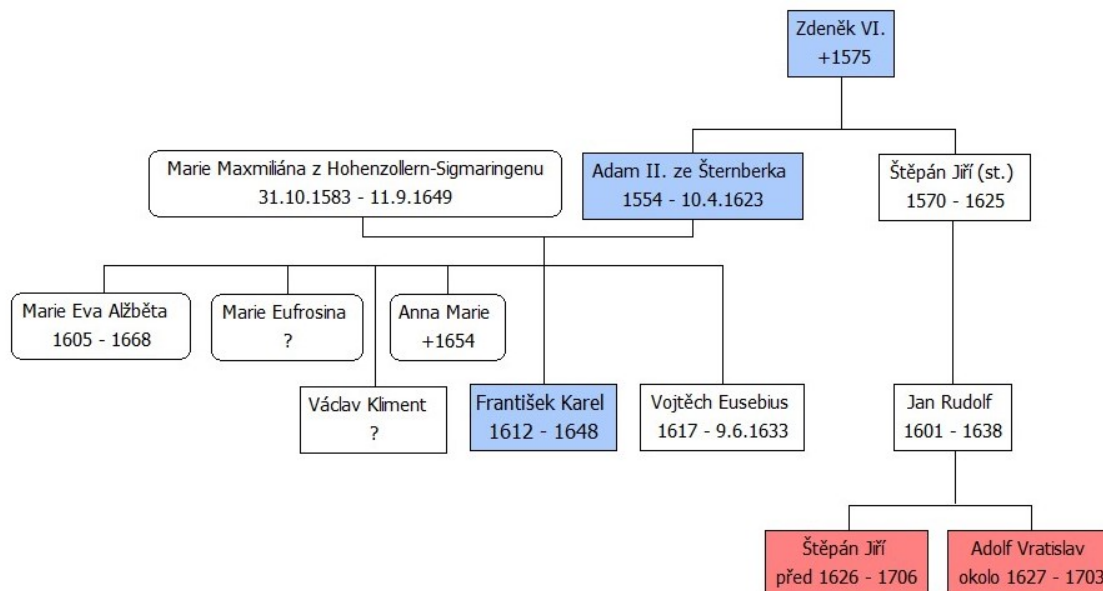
Zdeněk VI.
+1575

Marie Maxmiliána z Hohenzollern-Sigmaringenu
31.10.1583 - 11.9.1649

Adam II. ze Šternberka
1554 - 10.4.1623

Štěpán Jiří (st.)
1570 - 1625

Marie Eva Alžběta
1605 - 1668

Marie Eufrosina
?

Anna Marie
+1654

Václav Kliment
?

František Karel
1612 - 1648

Vojtěch Eusebius
1617 - 9.6.1633

Jan Rudolf
1601 - 1638

Štěpán Jiří
před 1626 - 1706

Adolf Vratislav
okolo 1627 - 1703